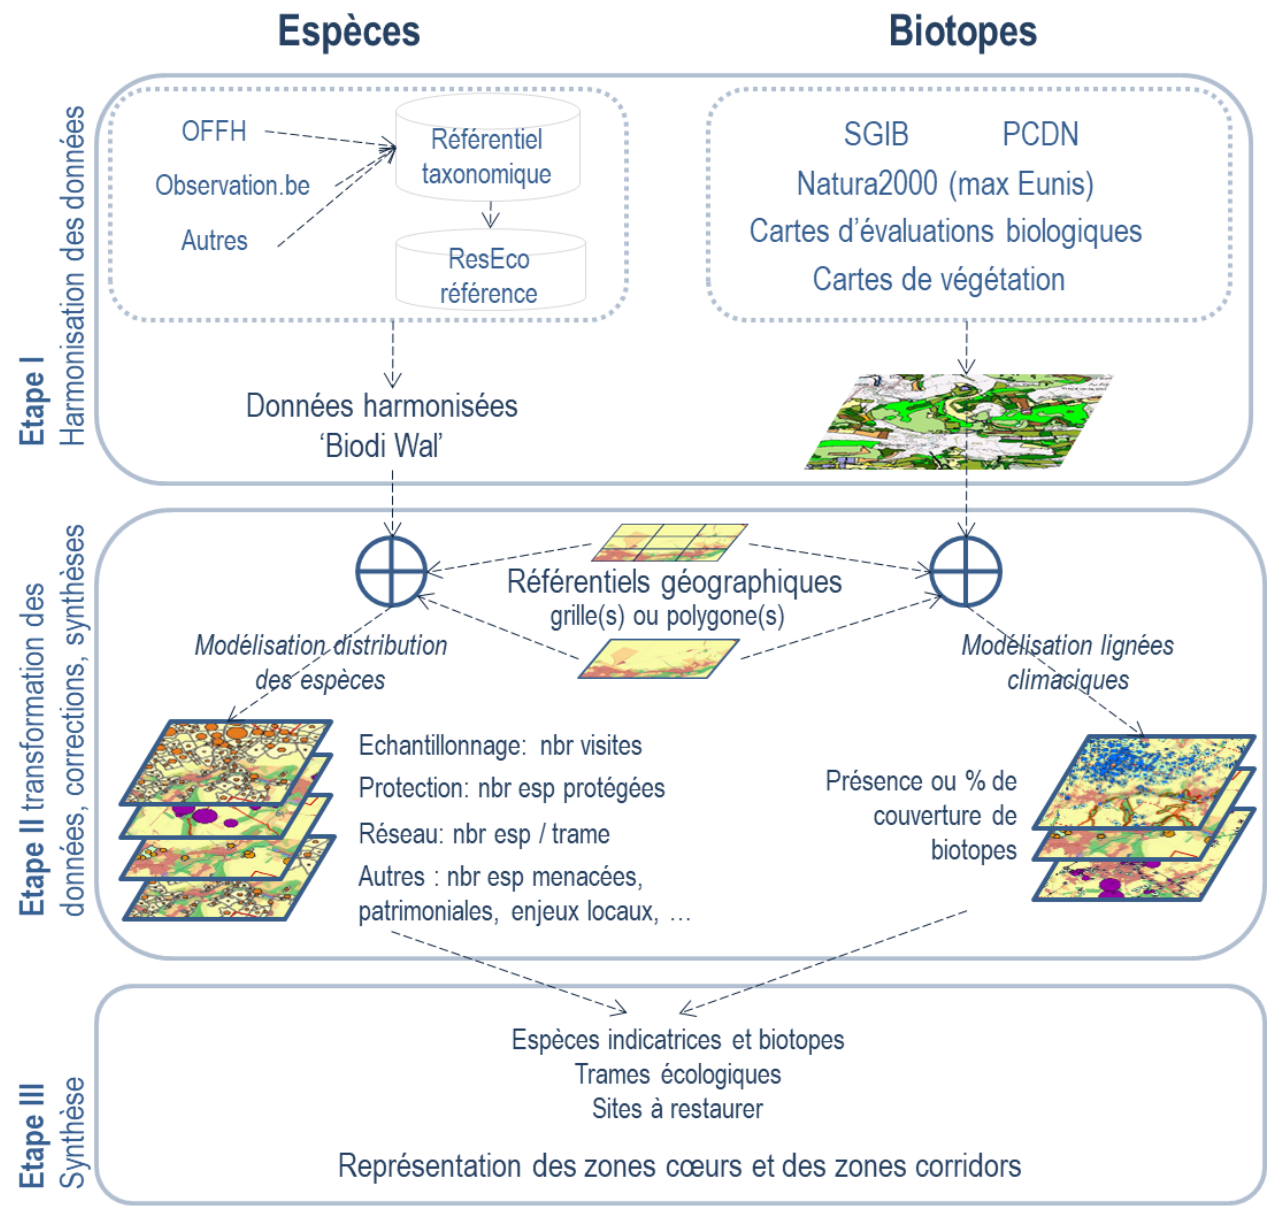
Espèces

Biotopes

Etape I
Harmonisation des données

OFFH

Observation.be

Autres

Référentiel taxonomique

ResEco référence

SGIB

PCDN

Natura2000 (max Eunis)

Cartes d'évaluations biologiques

Cartes de végétation

Données harmonisées
'Biodi Wal'

Etape II transformation des données, corrections, synthèses

Référentiels géographiques
grille(s) ou polygone(s)

Modélisation distribution des espèces

Modélisation lignées climaciques

Echantillonnage: nbr visites

Protection: nbr esp protégées

Réseau: nbr esp / trame

Autres : nbr esp menacées, patrimoniales, enjeux locaux, …

Présence ou % de couverture de biotopes

Etape III
Synthèse

Espèces indicatrices et biotopes
Trames écologiques
Sites à restaurer

Représentation des zones cœurs et des zones corridors